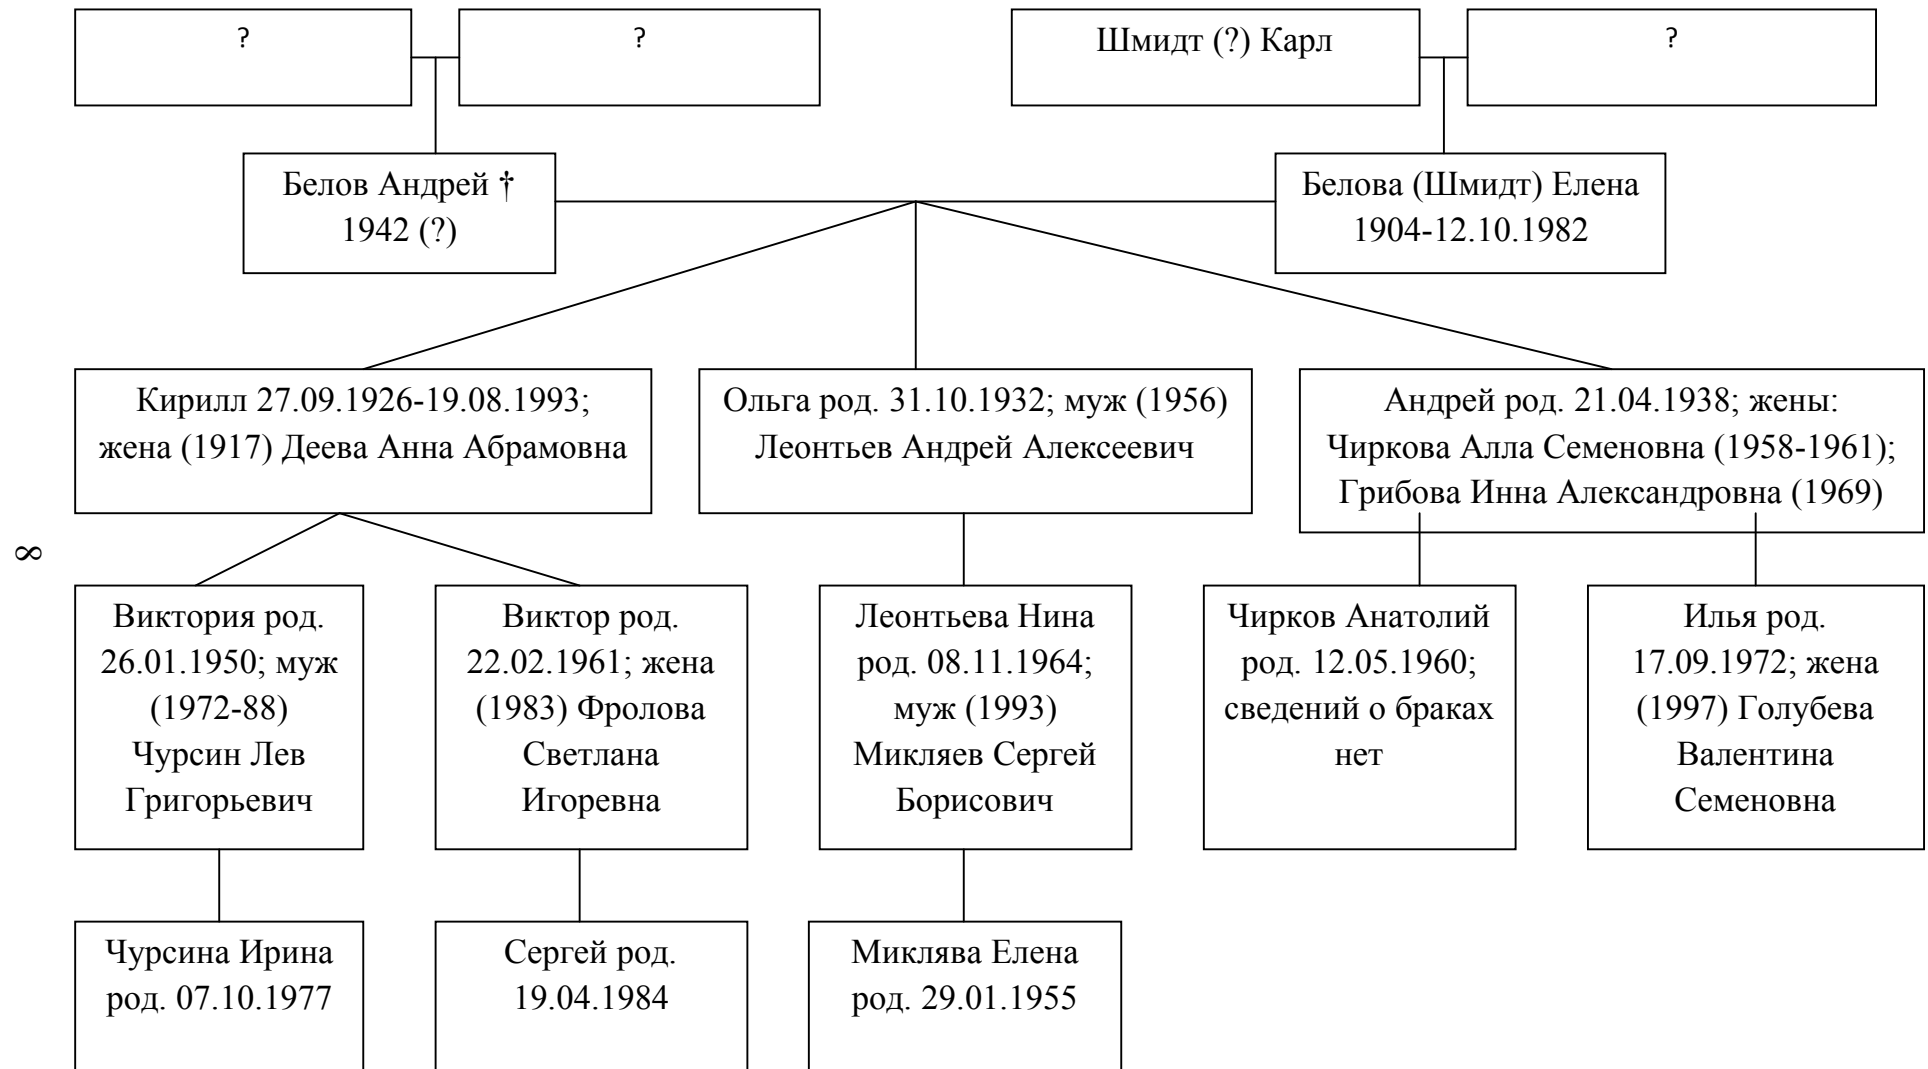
?

?

Шмидт (?) Карл

?

Белов Андрей † 1942 (?)

Белова (Шмидт) Елена 1904-12.10.1982

Кирилл 27.09.1926-19.08.1993; жена (1917) Деева Анна Абрамовна

Ольга род. 31.10.1932; муж (1956) Леонтьев Андрей Алексеевич

Андрей род. 21.04.1938; жены: Чиркова Алла Семеновна (1958-1961); Грибова Инна Александровна (1969)

∞

Виктория род. 26.01.1950; муж (1972-88) Чурсин Лев Григорьевич

Виктор род. 22.02.1961; жена (1983) Фролова Светлана Игоревна

Леонтьева Нина род. 08.11.1964; муж (1993) Микляев Сергей Борисович

Чирков Анатолий род. 12.05.1960; сведений о браках нет

Илья род. 17.09.1972; жена (1997) Голубева Валентина Семеновна

Чурсина Ирина род. 07.10.1977

Сергей род. 19.04.1984

Миклява Елена род. 29.01.1955